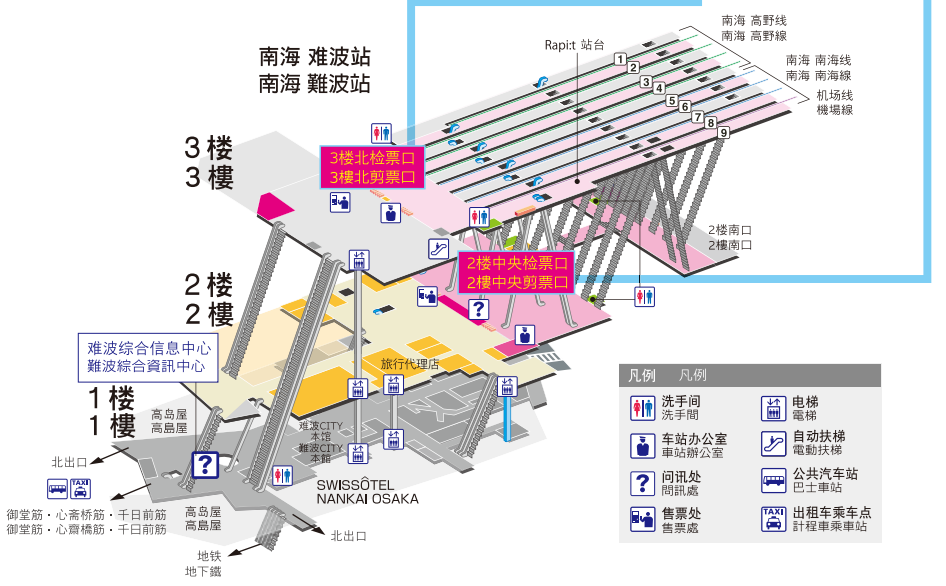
南海 难波站
南海 難波站

3楼
3樓

2楼
2樓

1楼
1樓

南海 高野线
南海 高野線

南海 南海线
南海 南海線

机场线
機場線

Rapi:t 站台

1
2
3
4
5
6
7
8
9

3楼北检票口
3樓北剪票口

2楼南口
2樓南口

2楼中央检票口
2樓中央剪票口

难波综合信息中心
難波綜合資訊中心

旅行代理店

高岛屋
高島屋

难波CITY
本馆
難波CITY
本館

北出口

SWISSÔTEL
NANKAI OSAKA

TAXI

御堂筋・心斋桥筋・千日前筋
御堂筋・心齋橋筋・千日前筋

高岛屋
高島屋

北出口

地铁
地下鐵

凡例 凡例

洗手间
洗手間

电梯
電梯

车站办公室
車站辦公室

自动扶梯
電動扶梯

问讯处
問訊處

公共汽车站
巴士車站

售票处
售票處

TAXI

出租车乘车点
計程車乘車站